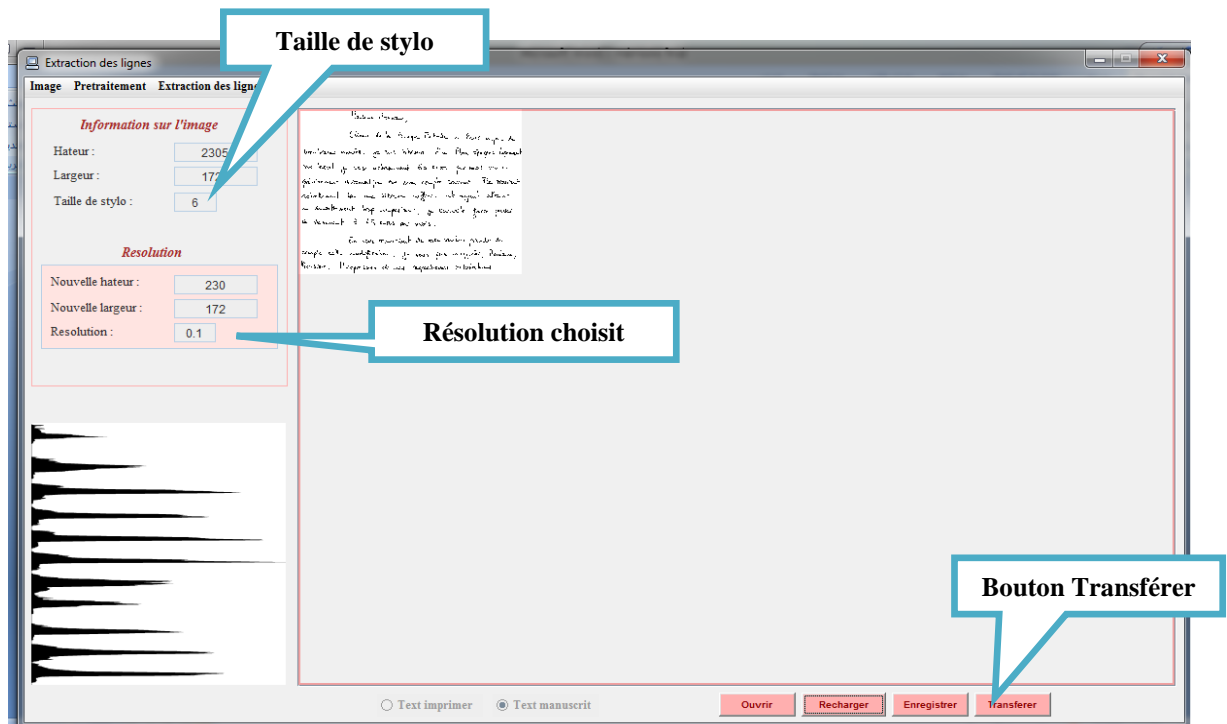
Taille de stylo

Extraction des lignes

Image Pretraitement Extraction des ligne

Information sur l'image

Hateur : 2305

Largeur : 172

Taille de stylo : 6

Resolution

Nouvelle hateur : 230

Nouvelle largeur : 172

Resolution : 0.1

Résolution choisit

Bouton Transférer

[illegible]

Text imprimer Text manuscrit

Ouvrir Recharger Enregistrer Transferer